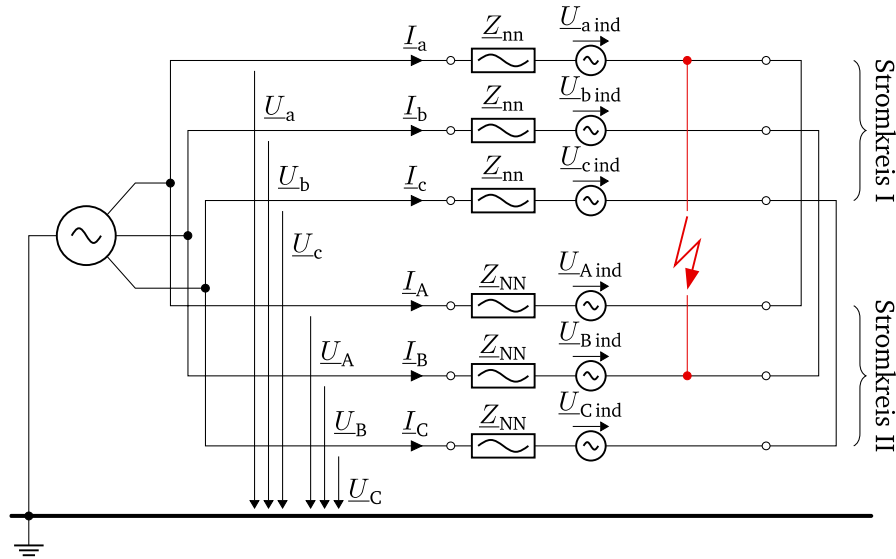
$\underline{I}_a$ $\underline{Z}_{nn}$ $\underline{U}_{a\,ind}$

$\underline{U}_a$ $\underline{I}_b$ $\underline{Z}_{nn}$ $\underline{U}_{b\,ind}$

$\underline{U}_b$ $\underline{I}_c$ $\underline{Z}_{nn}$ $\underline{U}_{c\,ind}$

$\underline{U}_c$

Stromkreis I

$\underline{I}_A$ $\underline{Z}_{NN}$ $\underline{U}_{A\,ind}$

$\underline{U}_A$ $\underline{I}_B$ $\underline{Z}_{NN}$ $\underline{U}_{B\,ind}$

$\underline{U}_B$ $\underline{I}_C$ $\underline{Z}_{NN}$ $\underline{U}_{C\,ind}$

$\underline{U}_C$

Stromkreis II